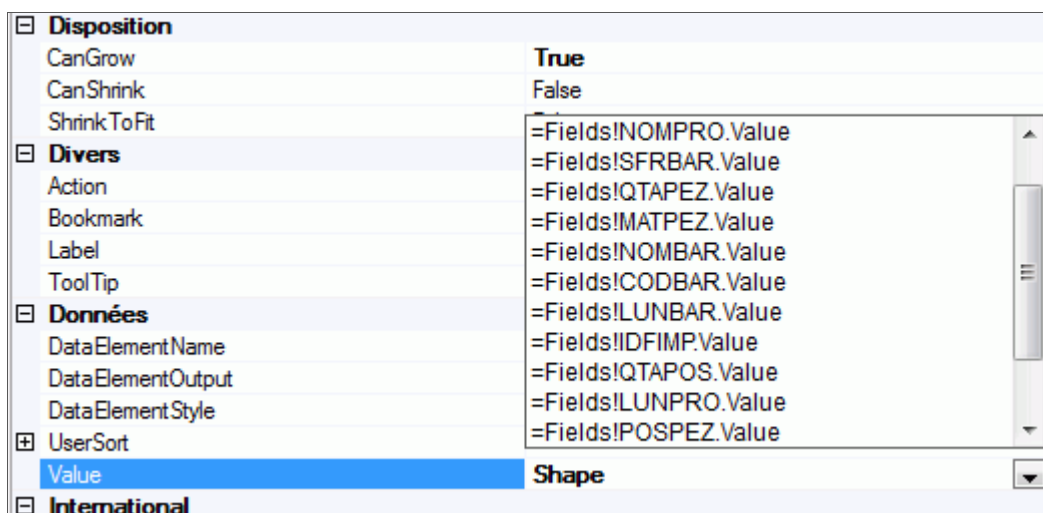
⊟ Disposition

| | |
|---|---|
| CanGrow | True |
| CanShrink | False |
| ShrinkToFit | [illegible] |

⊟ Divers

Action

Bookmark

Label

ToolTip

⊟ Données

DataElementName

DataElementOutput

DataElementStyle

⊞ UserSort

| | |
|---|---|
| Value | Shape |

⊟ International

=Fields!NOMPRO.Value
=Fields!SFRBAR.Value
=Fields!QTAPEZ.Value
=Fields!MATPEZ.Value
=Fields!NOMBAR.Value
=Fields!CODBAR.Value
=Fields!LUNBAR.Value
=Fields!IDFIMP.Value
=Fields!QTAPOS.Value
=Fields!LUNPRO.Value
=Fields!POSPEZ.Value